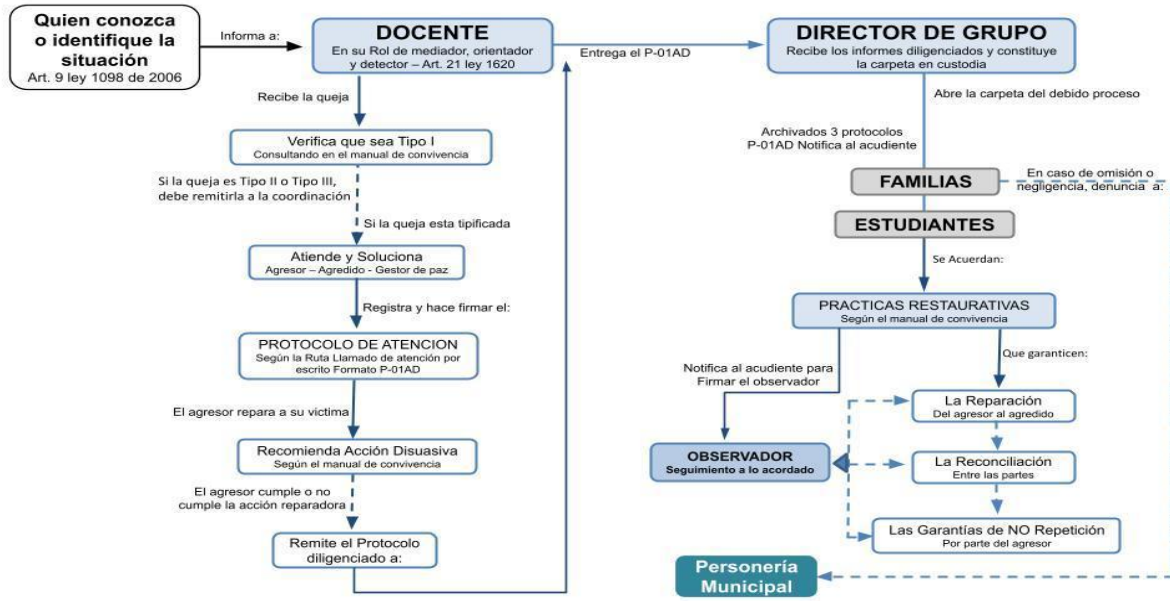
Quien conozca o identifique la situación
Art. 9 ley 1098 de 2006

Informa a:

DOCENTE
En su Rol de mediador, orientador y detector – Art. 21 ley 1620

Entrega el P-01AD

DIRECTOR DE GRUPO
Recibe los informes diligenciados y constituye la carpeta en custodia

Recibe la queja

Abre la carpeta del debido proceso

Verifica que sea Tipo I
Consultando en el manual de convivencia

Archivados 3 protocolos
P-01AD Notifica al acudiente

Si la queja es Tipo II o Tipo III, debe remitirla a la coordinación

FAMILIAS

En caso de omisión o negligencia, denuncia a:

Si la queja esta tipificada

ESTUDIANTES

Atiende y Soluciona
Agresor – Agredido - Gestor de paz

Se Acuerdan:

Registra y hace firmar el:

PRACTICAS RESTAURATIVAS
Según el manual de convivencia

PROTOCOLO DE ATENCION
Según la Ruta Llamado de atención por escrito Formato P-01AD

Notifica al acudiente para Firmar el observador

Que garanticen:

El agresor repara a su victima

La Reparación
Del agresor al agredido

OBSERVADOR
Seguimiento a lo acordado

Recomienda Acción Disuasiva
Según el manual de convivencia

La Reconciliación
Entre las partes

El agresor cumple o no cumple la acción reparadora

Las Garantías de NO Repetición
Por parte del agresor

Remite el Protocolo diligenciado a:

Personería Municipal